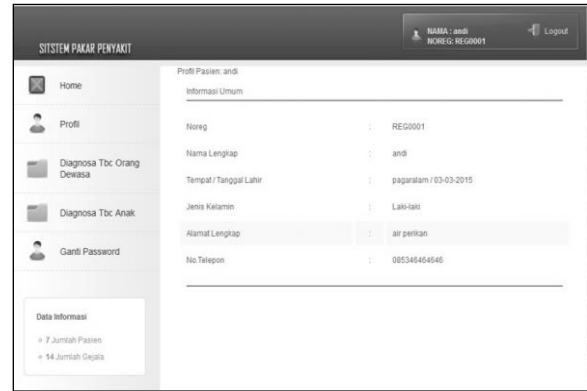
SITSTEM PAKAR PENYAKIT

NAMA : andi
NOREG: REG0001

Logout

Home

Profil

Diagnosa Tbc Orang Dewasa

Diagnosa Tbc Anak

Ganti Password

Data Informasi

7 Jumlah Pasien

14 Jumlah Gejala

Profil Pasien: andi

Informasi Umum

| | | |
|---|---|---|
| Noreg | : | REG0001 |
| Nama Lengkap | : | andi |
| Tempat / Tanggal Lahir | : | pagaralam / 03-03-2015 |
| Jenis Kelamin | : | Laki-laki |
| Alamat Lengkap | : | air perikan |
| No.Telepon | : | 085346464646 |